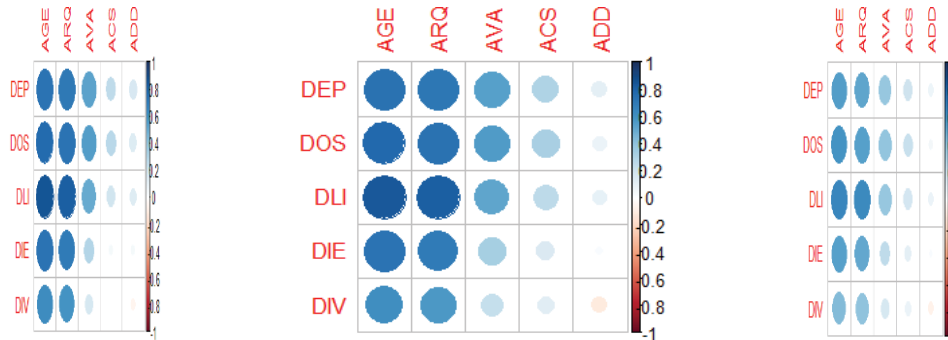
AGE ARQ AVA ACS ADD

DEP
DOS
DLI
DIE
DIV

1
0.8
0.6
0.4
0.2
0
-0.2
-0.4
-0.6
-0.8
-1

AGE ARQ AVA ACS ADD

DEP
DOS
DLI
DIE
DIV

1
0.8
0.6
0.4
0.2
0
-0.2
-0.4
-0.6
-0.8
-1

AGE ARQ AVA ACS ADD

DEP
DOS
DLI
DIE
DIV